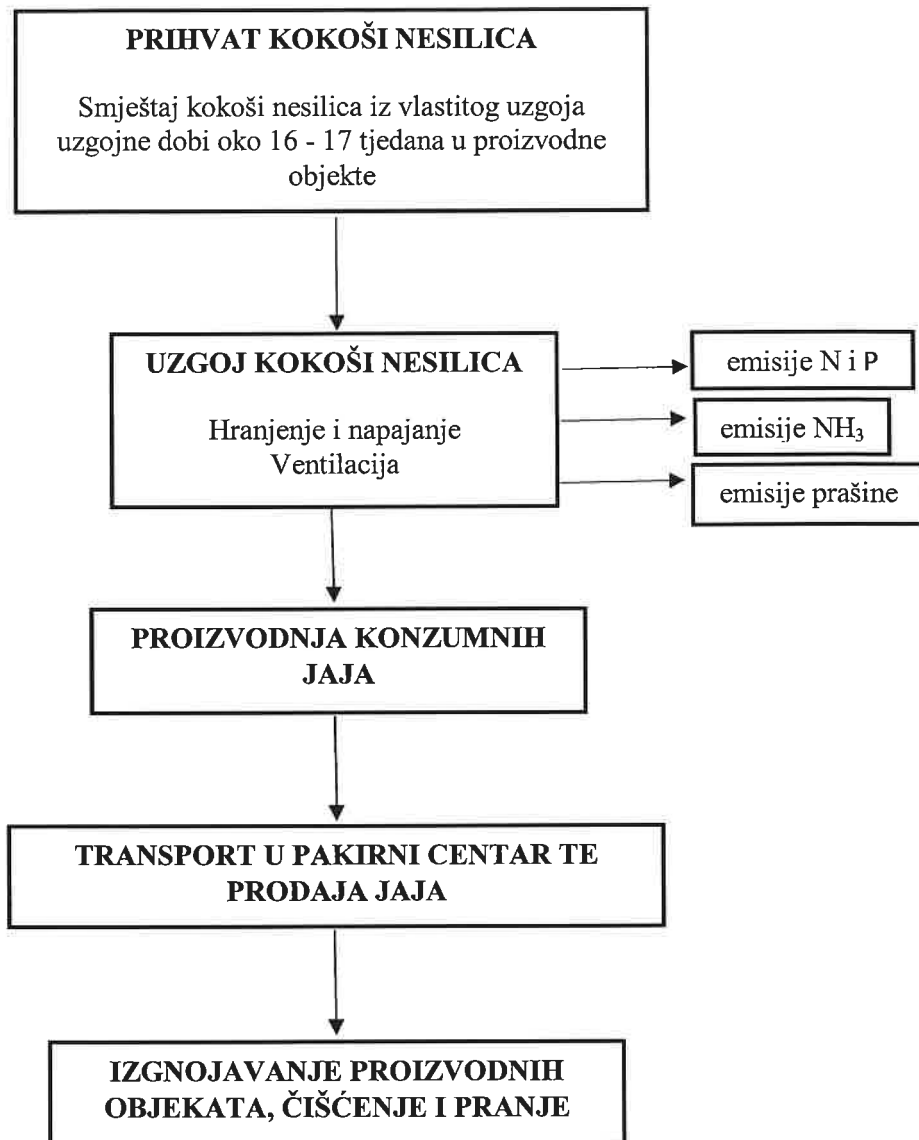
PRIHVAT KOKOŠI NESILICA

Smještaj kokoši nesilica iz vlastitog uzgoja uzgojne dobi oko 16 - 17 tjedana u proizvodne objekte

UZGOJ KOKOŠI NESILICA

Hranjenje i napajanje
Ventilacija

emisije N i P

emisije $NH_3$

emisije prašine

PROIZVODNJA KONZUMNIH JAJA

TRANSPORT U PAKIRNI CENTAR TE PRODAJA JAJA

IZGNOJAVANJE PROIZVODNIH OBJEKATA, ČIŠĆENJE I PRANJE